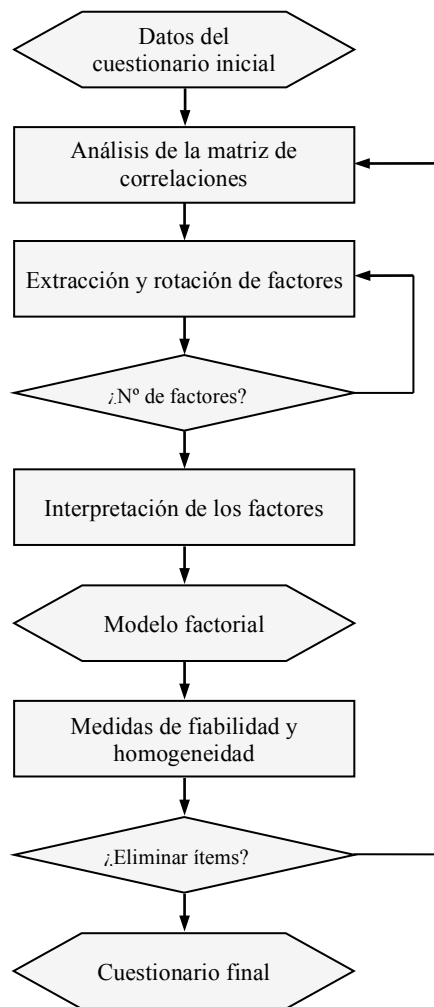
Datos del cuestionario inicial

Análisis de la matriz de correlaciones

Extracción y rotación de factores

¿Nº de factores?

Interpretación de los factores

Modelo factorial

Medidas de fiabilidad y homogeneidad

¿Eliminar ítems?

Cuestionario final